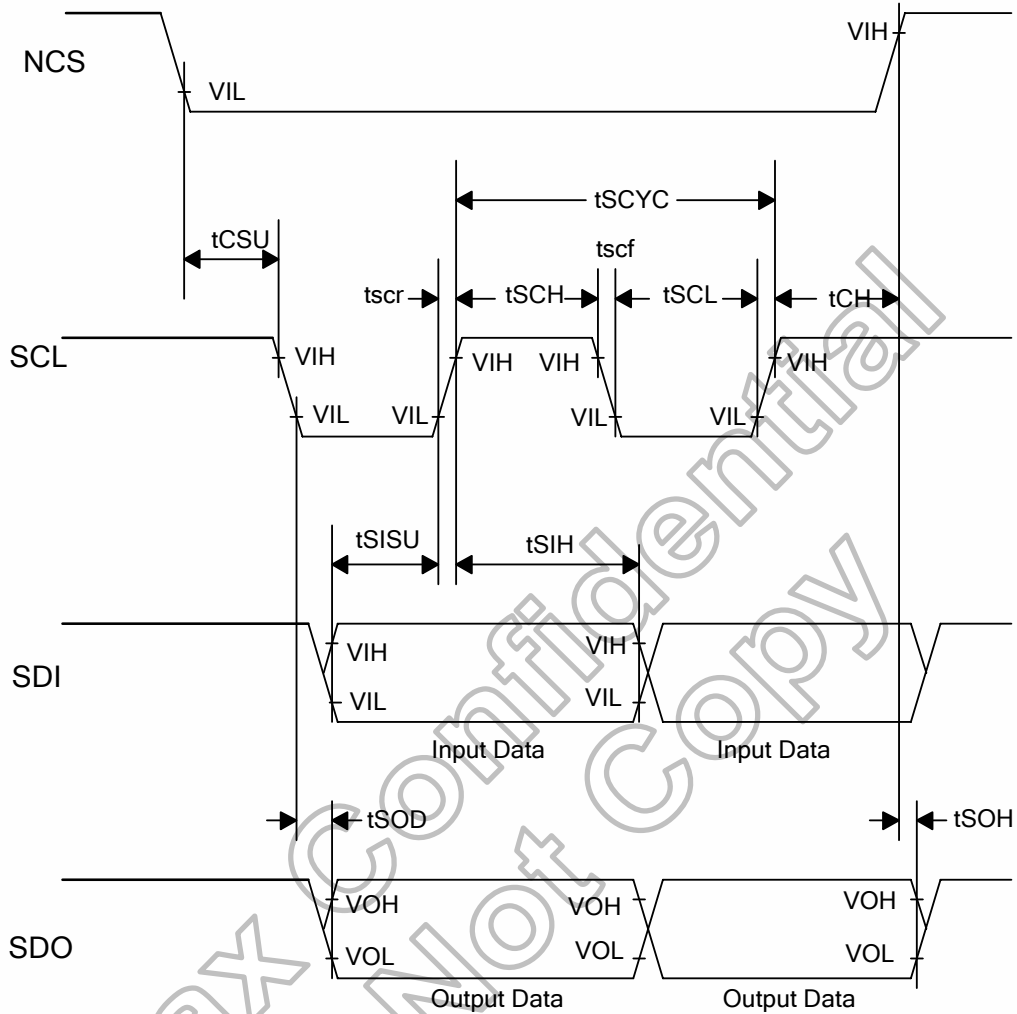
NCS
VIL
VIH
tSCYC
tCSU
tscf
tscr
tSCH
tSCL
tCH
SCL
VIH
VIH
VIH
VIH
VIL
VIL
VIL
VIL
tSISU
tSIH
SDI
VIH
VIH
VIL
VIL
Input Data
Input Data
tSOD
tSOH
SDO
VOH
VOH
VOH
VOL
VOL
VOL
Output Data
Output Data
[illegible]x Confidential
Not Copy